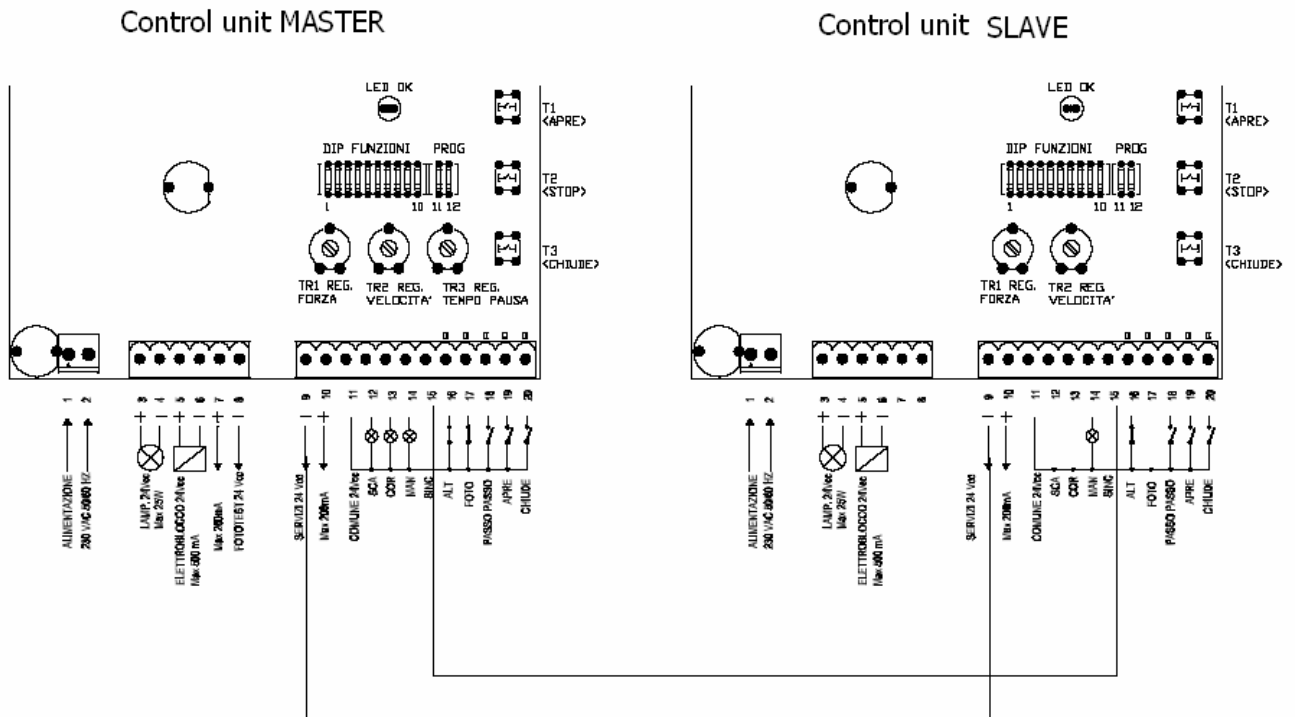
Control unit MASTER

LED OK

T1 <APRE>

DIP FUNZIONI PROG

T2 <STOP>

1 10 11 12

T3 <CHIUDE>

TR1 REG. FORZA TR2 REG. VELOCITA' TR3 REG. TEMPO PAUSA

1 2 3 4 5 6 7 8 9 10 11 12 13 14 15 16 17 18 19 20

ALIMENTAZIONE 230 VAC 50/60 Hz

LAMP. 24Vcc Max 25W

ELETTROBLOCCO 24Vcc Max 500 mA

Max 200mA

FOTOTEST 24 Vcc

SERVIZI 24 Vcc

Max 200mA

COMUNE 24Vcc

SCA COR MAN SINC ALT FOTO PASSO PASSO APRE CHIUDE

Control unit SLAVE

LED OK

T1 <APRE>

DIP FUNZIONI PROG

T2 <STOP>

1 10 11 12

T3 <CHIUDE>

TR1 REG. FORZA TR2 REG. VELOCITA'

1 2 3 4 5 6 7 8 9 10 11 12 13 14 15 16 17 18 19 20

ALIMENTAZIONE 230 VAC 50/60 Hz

LAMP. 24Vcc Max 25W

ELETTROBLOCCO 24Vcc Max 500 mA

SERVIZI 24 Vcc

Max 200mA

COMUNE 24Vcc

SCA COR MAN SINC ALT FOTO PASSO PASSO APRE CHIUDE